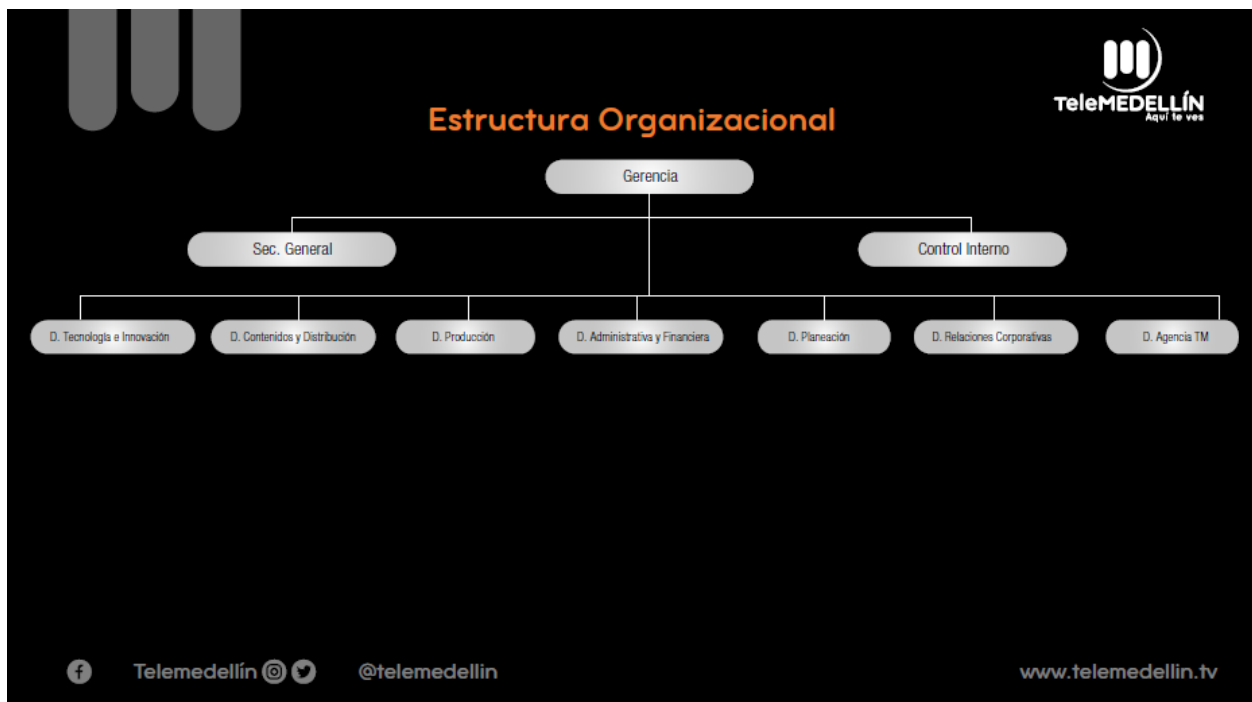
TeleMEDELLÍN
Aquí te ves

Estructura Organizacional

Gerencia

Sec. General

Control Interno

D. Tecnología e Innovación

D. Contenidos y Distribución

D. Producción

D. Administrativa y Financiera

D. Planeación

D. Relaciones Corporativas

D. Agencia TM

Telemedellín

@telemedellin

www.telemedellin.tv